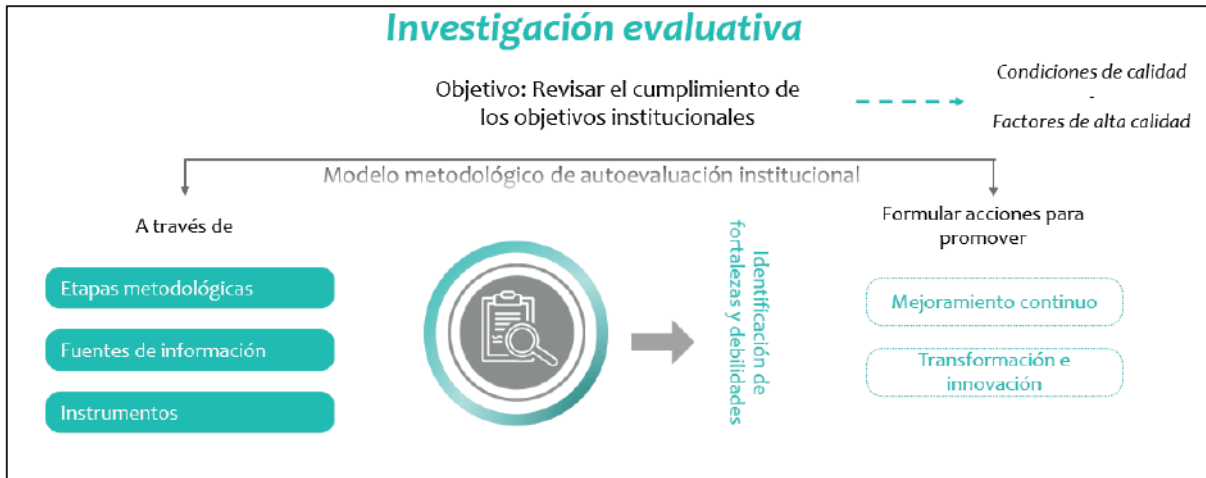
Investigación evaluativa

Objetivo: Revisar el cumplimiento de los objetivos institucionales

Condiciones de calidad
-
Factores de alta calidad

Modelo metodológico de autoevaluación institucional

A través de

Etapas metodológicas

Fuentes de información

Instrumentos

Identificación de fortalezas y debilidades

Formular acciones para promover

Mejoramiento continuo

Transformación e innovación